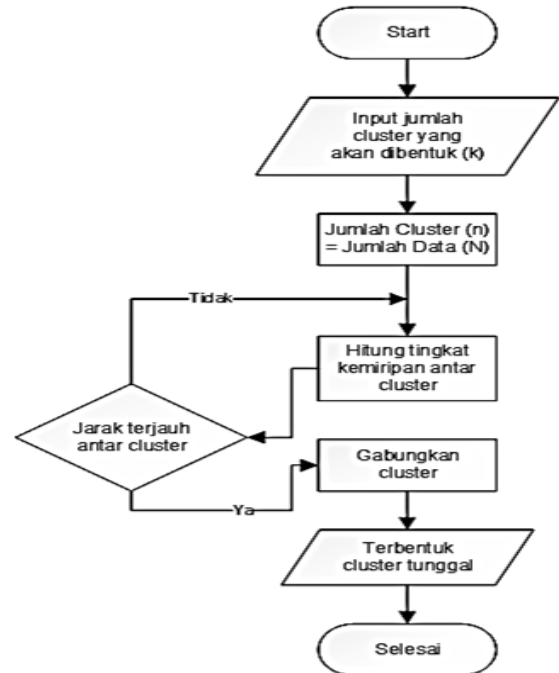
Start

Input jumlah cluster yang akan dibentuk (k)

Jumlah Cluster (n) = Jumlah Data (N)

Tidak

Hitung tingkat kemiripan antar cluster

Jarak terjauh antar cluster

Gabungkan cluster

Ya

Terbentuk cluster tunggal

Selesai